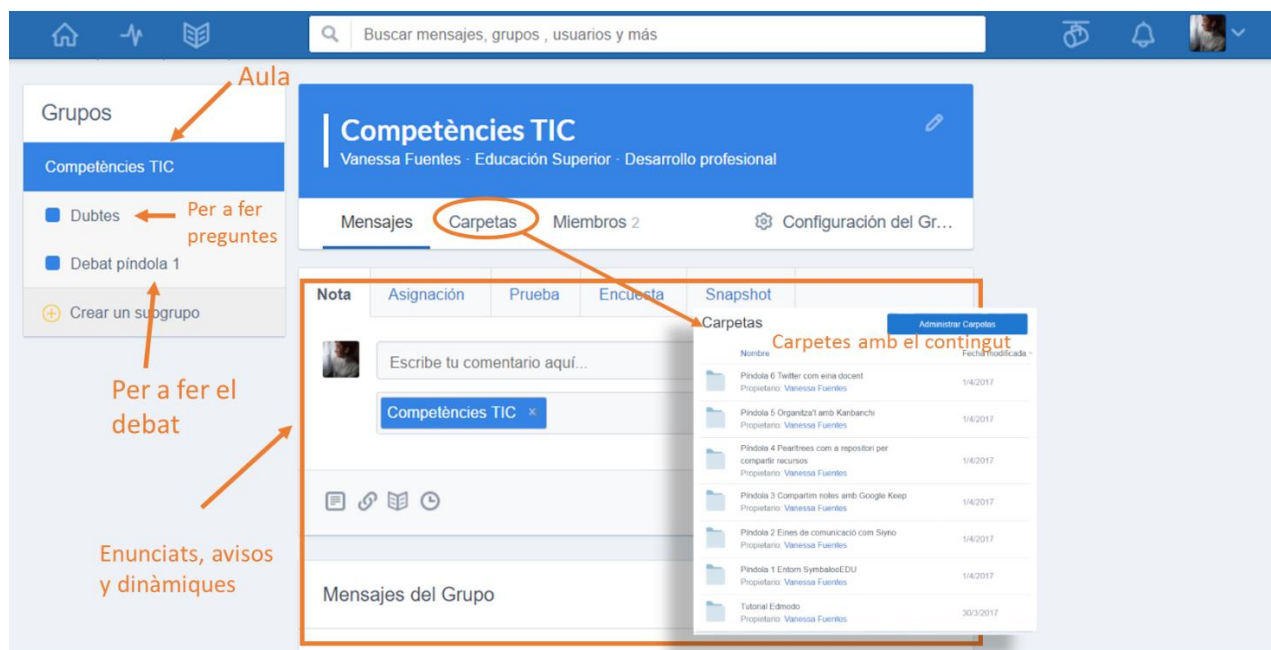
Buscar mensajes, grupos , usuarios y más

Aula

Grupos

Competències TIC

Dubtes

Per a fer preguntes

Debat píndola 1

Crear un subgrupo

Per a fer el debat

Enunciats, avisos y dinàmiques

Competències TIC
Vanessa Fuentes · Educación Superior · Desarrollo profesional

Mensajes
Carpetas
Miembros 2
Configuración del Gr...

Nota
Asignación
Prueba
Encuesta
Snapshot

Escribe tu comentario aquí...

Competències TIC ×

Mensajes del Grupo

Carpetas
Administrar Carpetas
Carpetes amb el contingut

| Nombre | Fecha modificada |
|---|---|
| Píndola 6 Twitter com eina docent Propietario: Vanessa Fuentes | 1/4/2017 |
| Píndola 5 Organitza't amb Kanbanchi Propietario: Vanessa Fuentes | 1/4/2017 |
| Píndola 4 Pearltrees com a repositori per compartir recursos Propietario: Vanessa Fuentes | 1/4/2017 |
| Píndola 3 Compartim notes amb Google Keep Propietario: Vanessa Fuentes | 1/4/2017 |
| Píndola 2 Eines de comunicació com Siyno Propietario: Vanessa Fuentes | 1/4/2017 |
| Píndola 1 Entorn SymbalooEDU Propietario: Vanessa Fuentes | 1/4/2017 |
| Tutorial Edmodo Propietario: Vanessa Fuentes | 30/3/2017 |